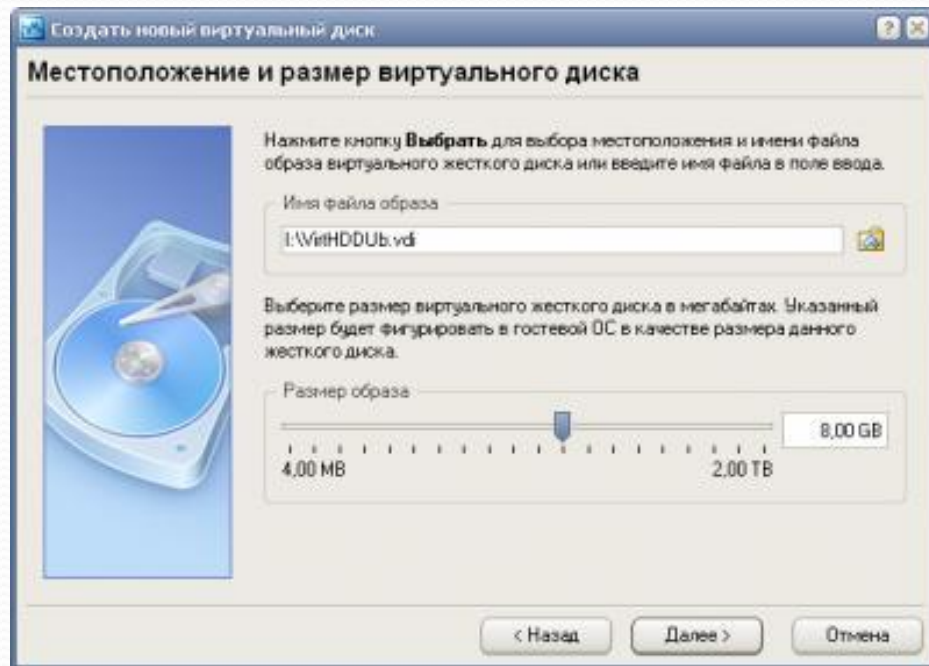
Создать новый виртуальный диск

Местоположение и размер виртуального диска

Нажмите кнопку **Выбрать** для выбора местоположения и имени файла образа виртуального жесткого диска или введите имя файла в поле ввода.

Имя файла образа

I:\VirtHDDUb.vdi

Выберите размер виртуального жесткого диска в мегабайтах. Указанный размер будет фигурировать в гостевой ОС в качестве размера данного жесткого диска.

Размер образа

8,00 GB

4,00 MB

2,00 TB

< Назад

Далее >

Отмена